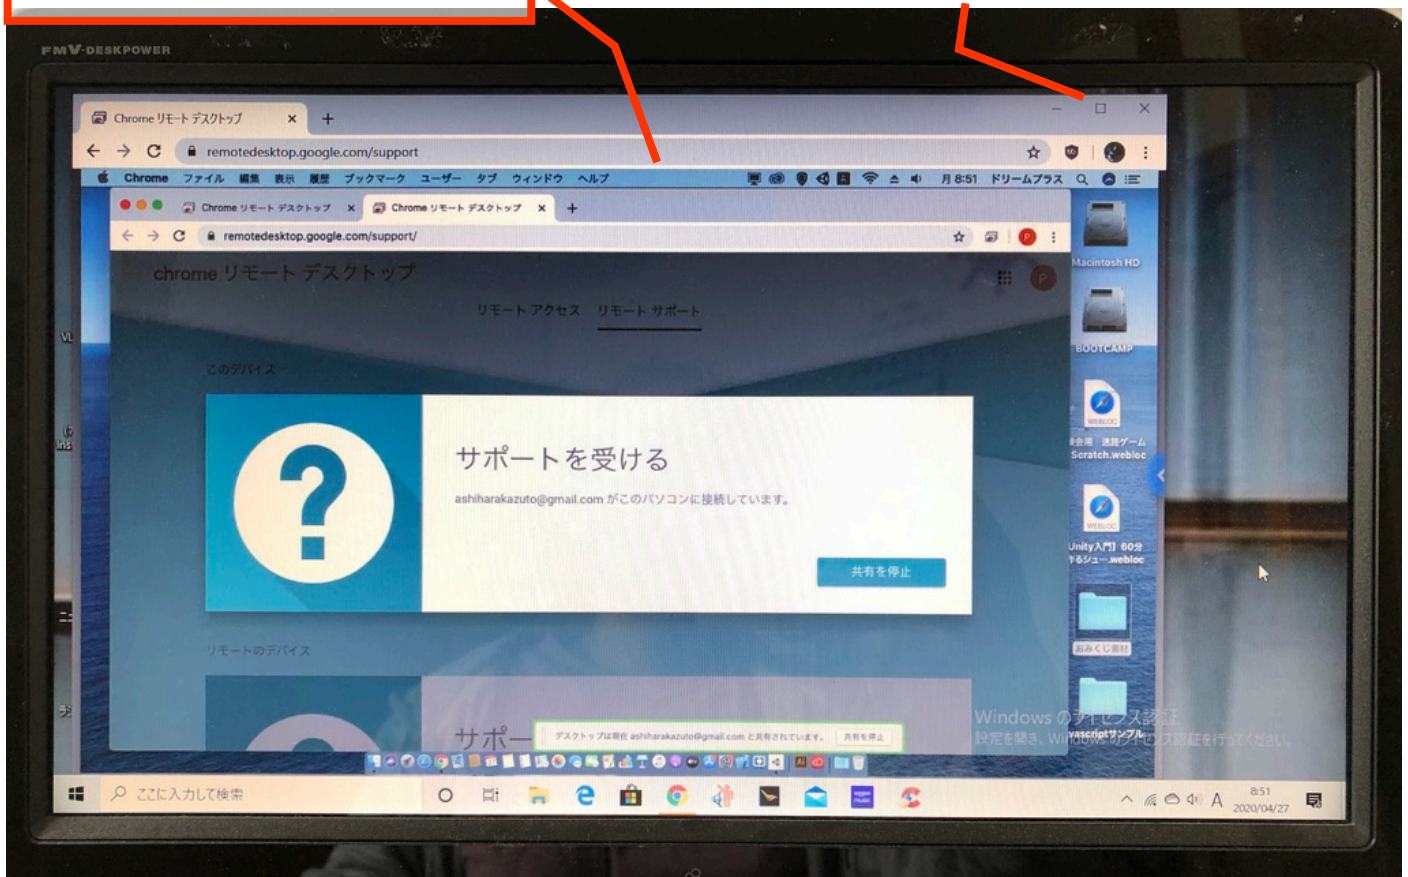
FMV-DESKPOWER

Chrome リモート デスクトップ ×
remotedesktop.google.com/support

Chrome ファイル 編集 表示 履歴 ブックマーク ユーザー タブ ウィンドウ ヘルプ 月 8:51 ドリームプラス

Chrome リモート デスクトップ × Chrome リモート デスクトップ ×
remotedesktop.google.com/support/

chrome リモート デスクトップ

リモート アクセス リモート サポート

このデバイス

サポートを受ける

ashiharakazuto@gmail.com がこのパソコンに接続しています。

共有を停止

リモートのデバイス

サポー

デスクトップは現在 ashiharakazuto@gmail.com と共有されています。 共有を停止

Macintosh HD
BOOTCAMP
WEBLOC
Scratch.webloc
WEBLOC
Unity入門 60分
.webloc
おみくじ素材
vascriptサンプル

Windows のライセンス認証
設定を開き、Windows のライセンス認証を行ってください。

ここに入力して検索

8:51
2020/04/27